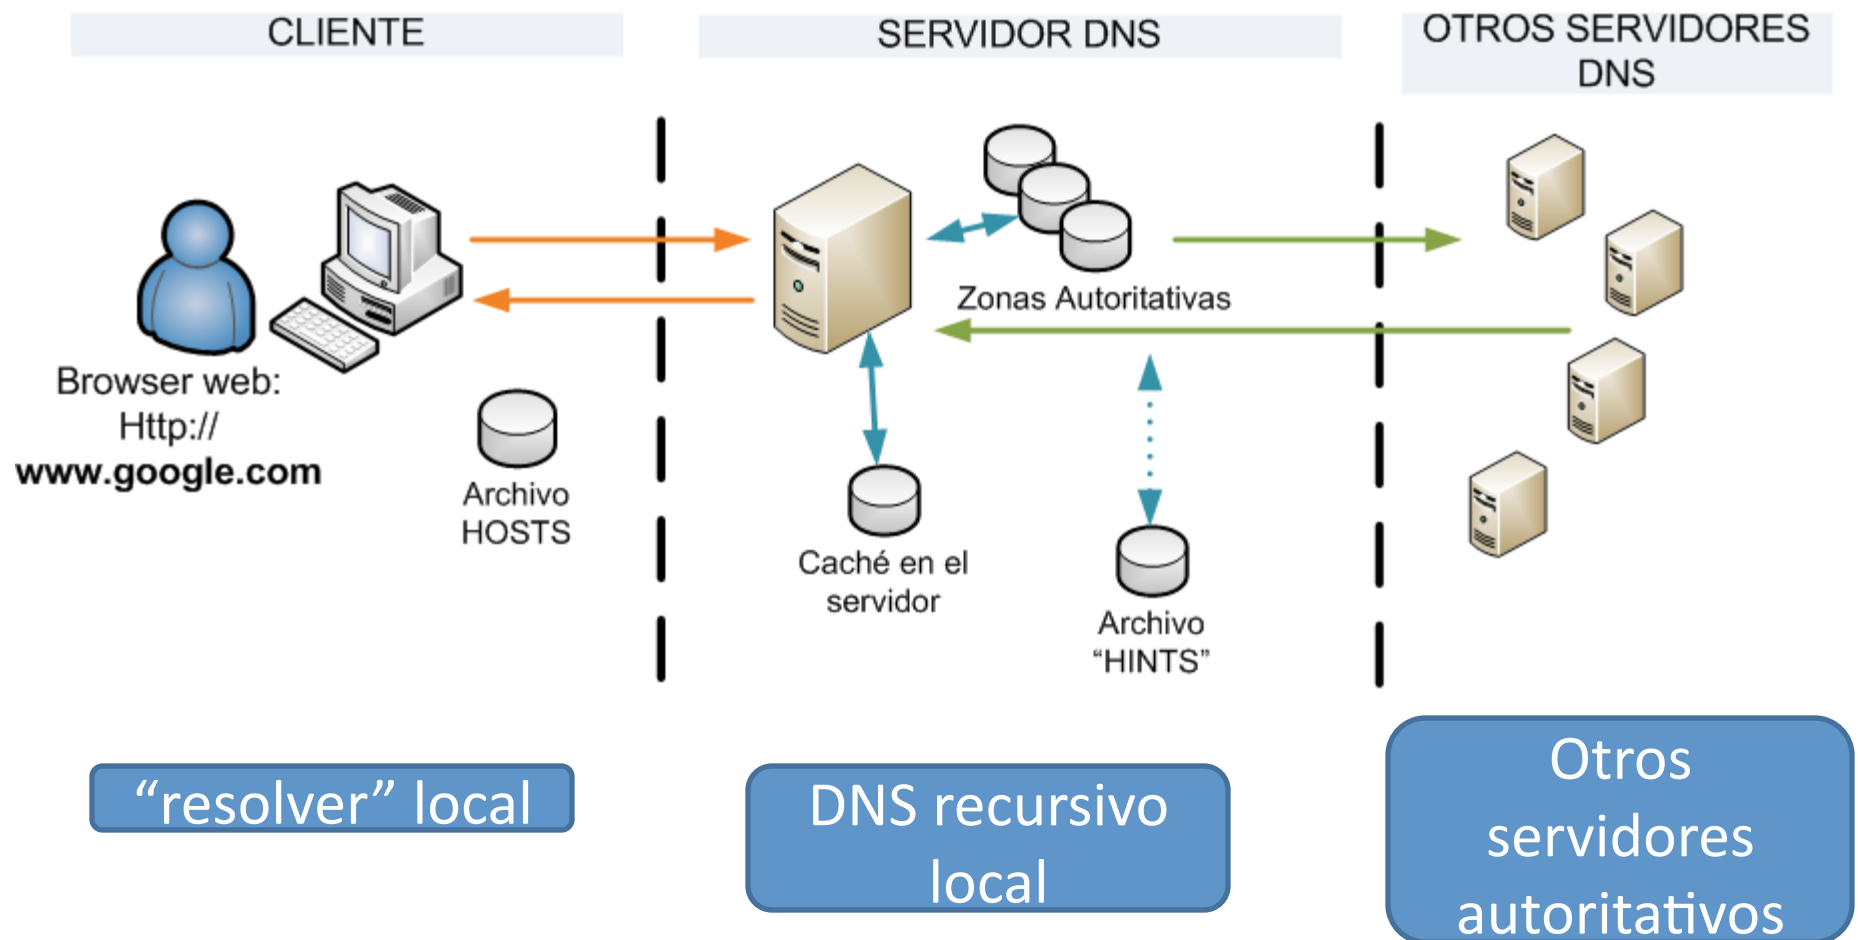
CLIENTE

SERVIDOR DNS

OTROS SERVIDORES DNS

Browser web:
Http://
www.google.com

Archivo HOSTS

Zonas Autoritativas

Caché en el servidor

Archivo "HINTS"

"resolver" local

DNS recursivo local

Otros servidores autoritativos